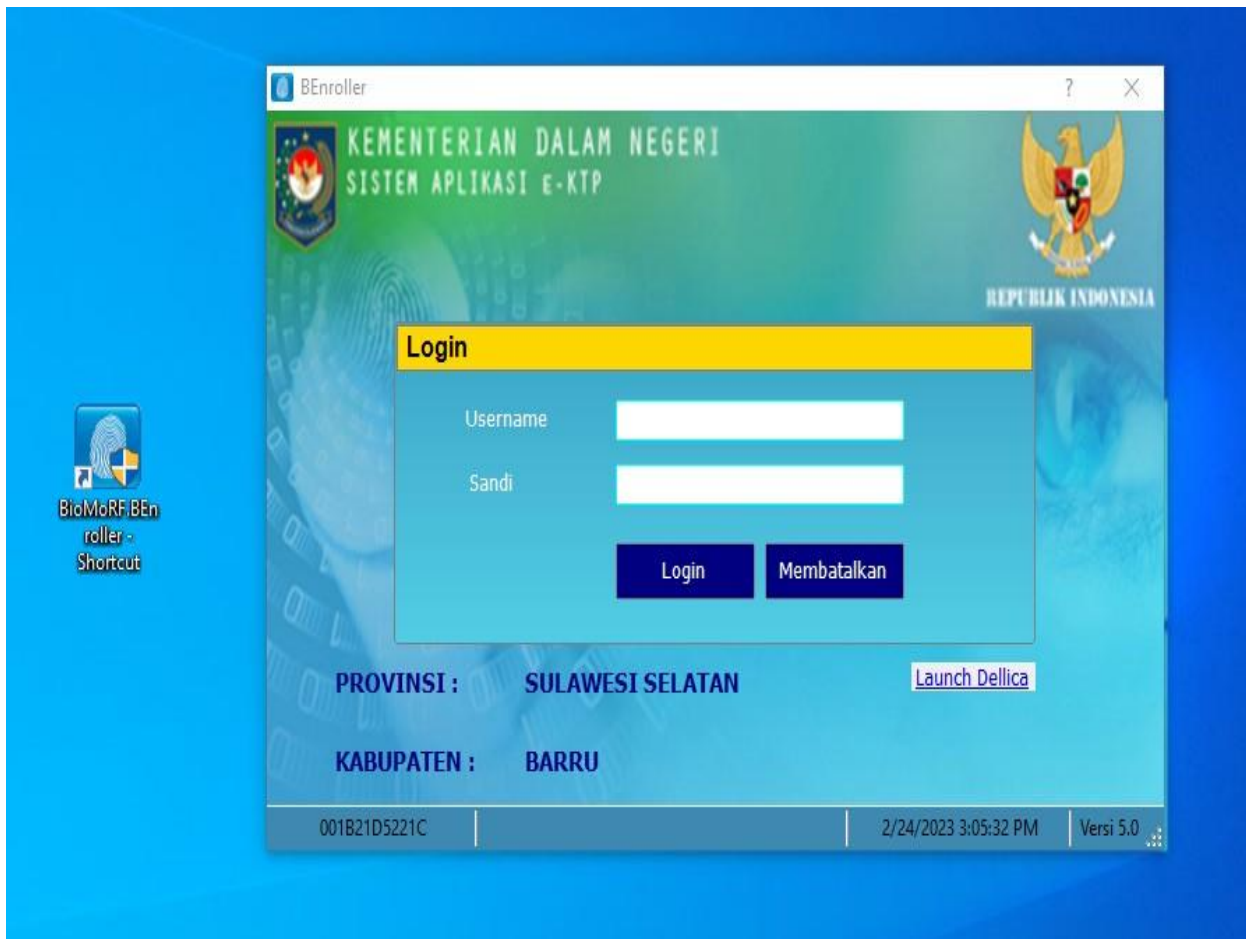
BioMoRF.BEnroller - Shortcut

BEnroller

?

X

KEMENTERIAN DALAM NEGERI
SISTEM APLIKASI E-KTP

REPUBLIK INDONESIA

Login

Username

Sandi

Login

Membatalkan

PROVINSI : SULAWESI SELATAN

Launch Dellica

KABUPATEN : BARRU

001B21D5221C

2/24/2023 3:05:32 PM

Versi 5.0